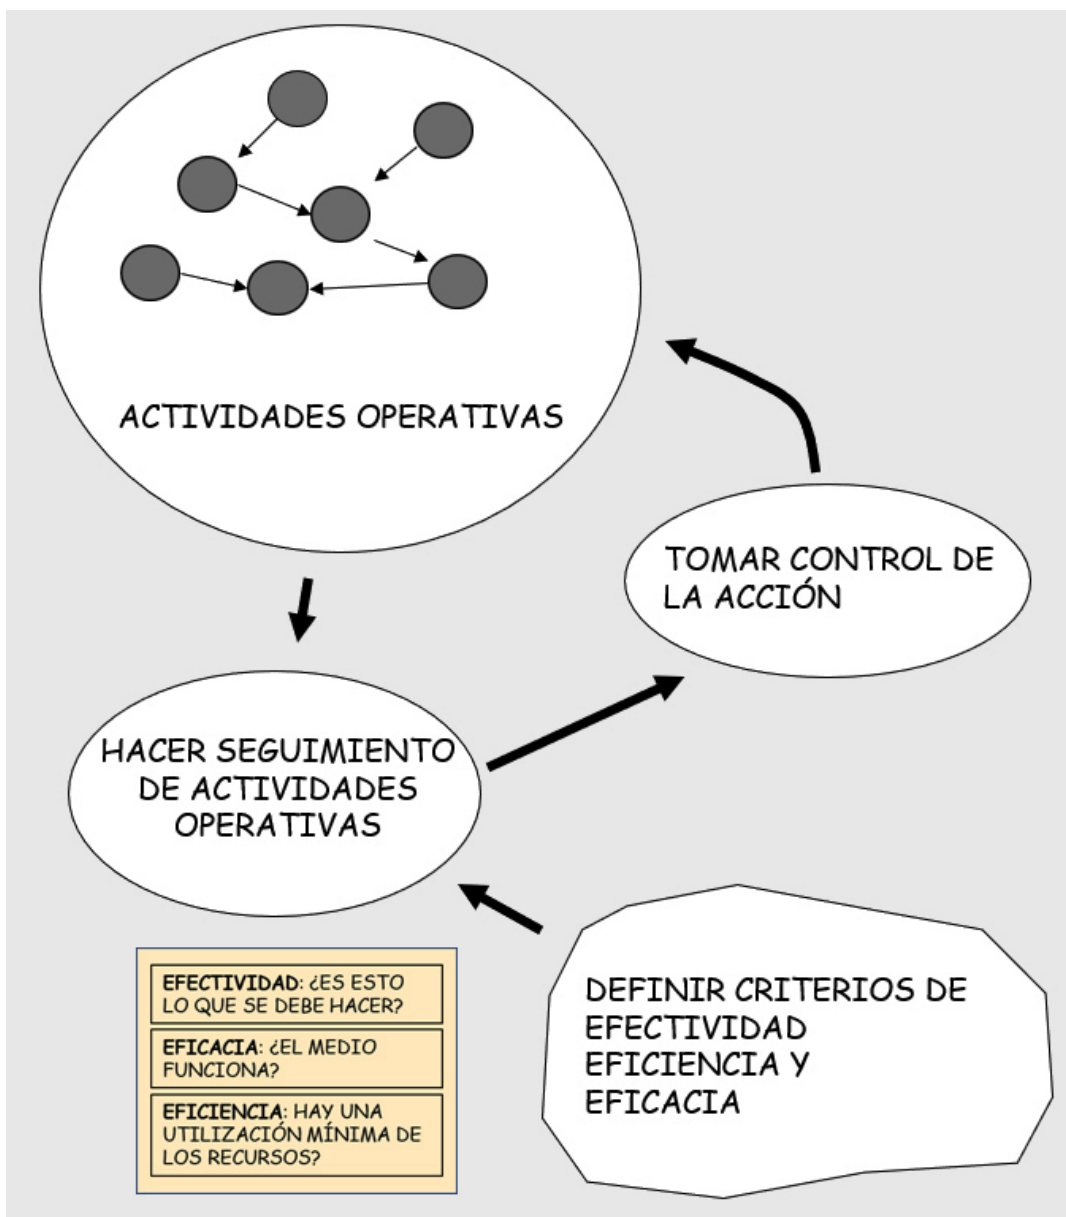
ACTIVIDADES OPERATIVAS

TOMAR CONTROL DE LA ACCIÓN

HACER SEGUIMIENTO DE ACTIVIDADES OPERATIVAS

EFECTIVIDAD: ¿ES ESTO LO QUE SE DEBE HACER?

EFICACIA: ¿EL MEDIO FUNCIONA?

EFICIENCIA: HAY UNA UTILIZACIÓN MÍNIMA DE LOS RECURSOS?

DEFINIR CRITERIOS DE EFECTIVIDAD EFICIENCIA Y EFICACIA